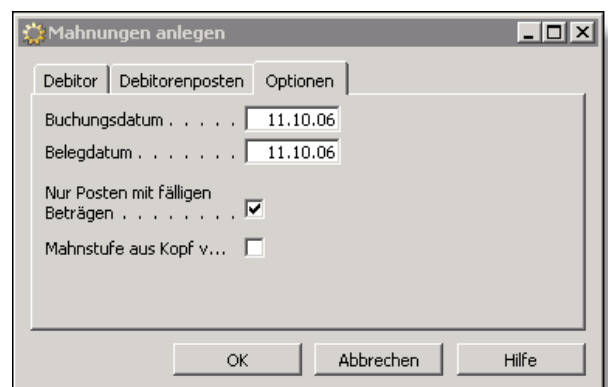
Mahnungen anlegen

Debitor | Debitorenposten | Optionen

Buchungsdatum . . . . . 11.10.06

Belegdatum . . . . . . . 11.10.06

Nur Posten mit fälligen Beträgen . . . . . . . .

Mahnstufe aus Kopf v...

OK | Abbrechen | Hilfe